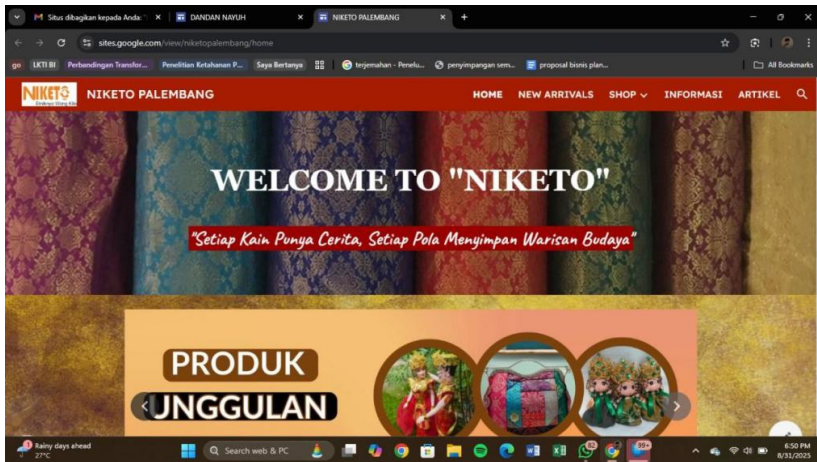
M Situs dibagikan kepada Anda: ×
DANDAN NAYUH ×
NIKETO PALEMBANG ×
+

sites.google.com/view/niketopalembang/home

go LKTI BI Perbandingan Transfor... Penelitian Ketahanan P... Saya Bertanya terjemahan - Penelu... penyimpangan sem... proposal bisnis plan... All Bookmarks

NIKETO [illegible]
NIKETO PALEMBANG
HOME NEW ARRIVALS SHOP INFORMASI ARTIKEL

WELCOME TO "NIKETO"

"Setiap Kain Punya Cerita, Setiap Pola Menyimpan Warisan Budaya"

PRODUK UNGGULAN

Rainy days ahead
27°C
Search web & PC
6:50 PM
8/31/2025
99+